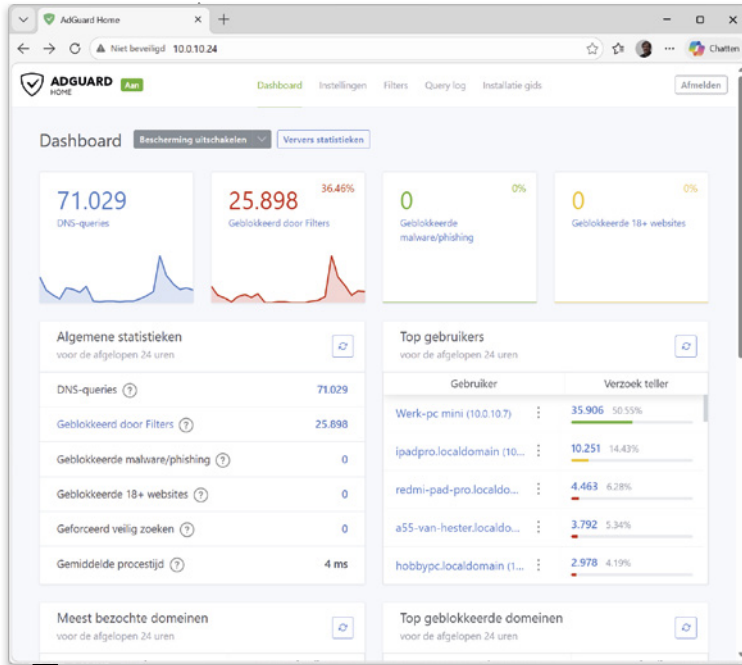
AdGuard Home ×

Niet beveiligd 10.0.10.24

Chatten

ADGUARD HOME Aan

Dashboard Instellingen Filters Query log Installatie gids

Afmelden

Dashboard Bescherming uitschakelen Ververs statistieken

71.029
DNS-queries

25.898 36.46%
Geblokkeerd door Filters

0 0%
Geblokkeerde malware/phishing

0 0%
Geblokkeerde 18+ websites

Algemene statistieken
voor de afgelopen 24 uren

| | |
|---|---|
| DNS-queries ? | 71.029 |
| Geblokkeerd door Filters ? | 25.898 |
| Geblokkeerde malware/phishing ? | 0 |
| Geblokkeerde 18+ websites ? | 0 |
| Geforceerd veilig zoeken ? | 0 |
| Gemiddelde procestijd ? | 4 ms |

Top gebruikers
voor de afgelopen 24 uren

| Gebruiker | Verzoek teller |
|---|---|
| Werk-pc mini (10.0.10.7) | 35.906 50.55% |
| ipadpro.localdomain (10... | 10.251 14.43% |
| redmi-pad-pro.localdo... | 4.463 6.28% |
| a55-van-hester.localdo... | 3.792 5.34% |
| hobbypc.localdomain (1... | 2.978 4.19% |

Meest bezochte domeinen
voor de afgelopen 24 uren

Top geblokkeerde domeinen
voor de afgelopen 24 uren